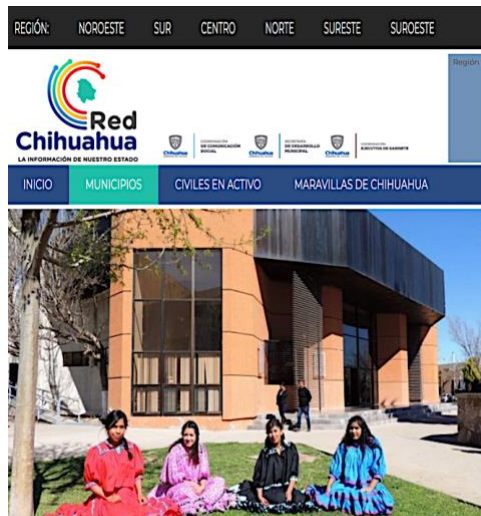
REGIÓN: NOROESTE SUR CENTRO NORTE SURESTE SUROESTE

Región

Red Chihuahua
LA INFORMACIÓN DE NUESTRO ESTADO

Chihuahua COORDINACIÓN DE COMUNICACIÓN SOCIAL
Chihuahua SECRETARÍA DE DESARROLLO MUNICIPAL
Chihuahua COORDINACIÓN EJECUTIVA DE GABINETE

INICIO MUNICIPIOS CIVILES EN ACTIVO MARAVILLAS DE CHIHUAHUA